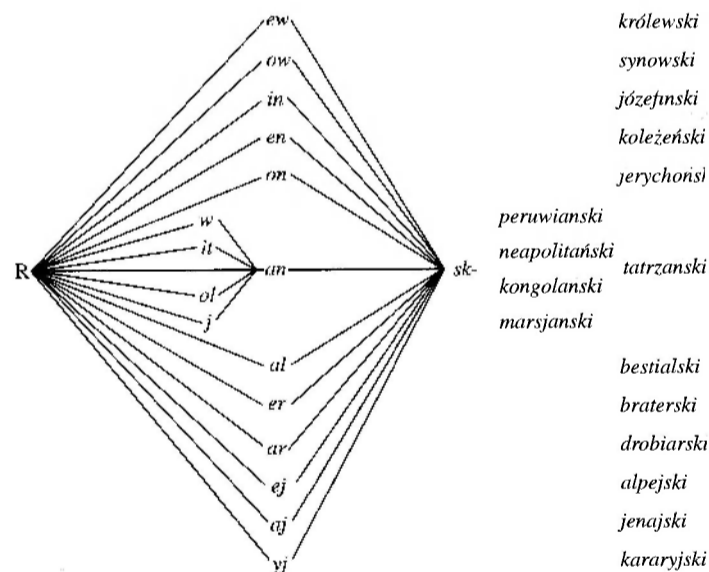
R

ew
ow
in
en
on
w
it
ol
j
an
al
er
ar
ej
aj
yj

sk-

królewski
synowski
józefinski
koleżeński
jerychońsk

peruwianski
neapolitański
kongolanski
marsjanski

tatrzanski

bestialski
braterski
drobiarsk
alpejski
jenajski
kararyjski